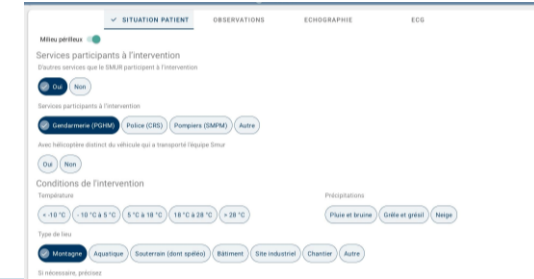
✓ SITUATION PATIENT OBSERVATIONS ECHOGRAPHIE ECG

Milieu périlleux

Services participants à l'intervention

D'autres services que le SMUR participent à l'intervention

Oui Non

Services participants à l'intervention

Gendarmerie (PGHM) Police (CRS) Pompiers (SMPM) Autre

Avec hélicoptère distinct du véhicule qui a transporté l'équipe Smur

Oui Non

Conditions de l'intervention

Température

< -10 °C - 10 °C à 5 °C 5 °C à 18 °C 18 °C à 28 °C > 28 °C

Précipitations

Pluie et bruine Grêle et grésil Neige

Type de lieu

Montagne Aquatique Souterrain (dont spéléo) Bâtiment Site industriel Chantier Autre

Si nécessaire, précisez